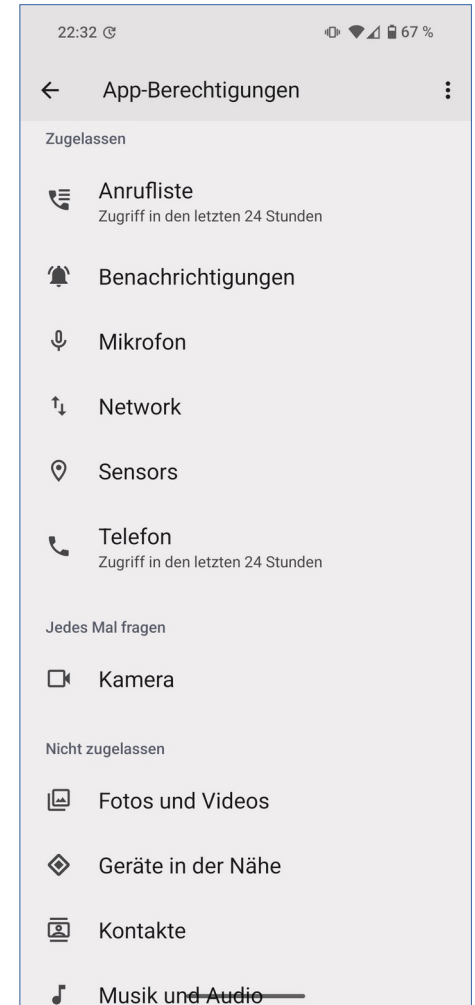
22:32 67 %

App-Berechtigungen

Zugelassen

Anrufliste
Zugriff in den letzten 24 Stunden

Benachrichtigungen

Mikrofon

Network

Sensors

Telefon
Zugriff in den letzten 24 Stunden

Jedes Mal fragen

Kamera

Nicht zugelassen

Fotos und Videos

Geräte in der Nähe

Kontakte

Musik und Audio